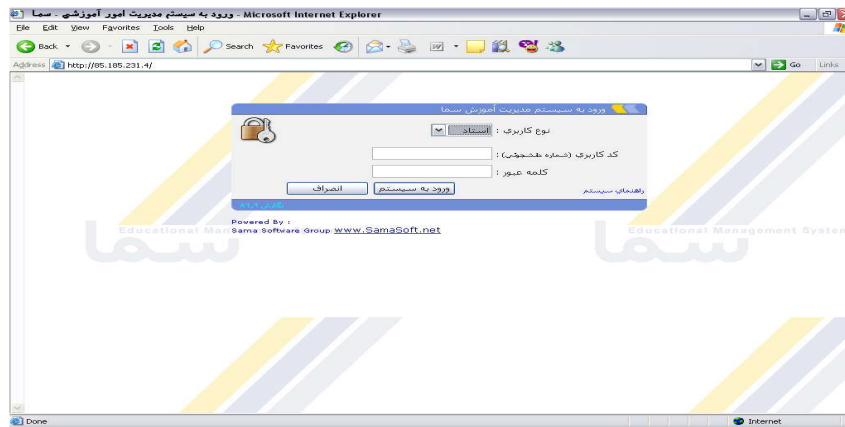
ورود به سیستم مدیریت امور آموزشی - سما - Microsoft Internet Explorer

File Edit View Favorites Tools Help

Back Search Favorites

Address http://85.185.231.4/ Go Links

ورود به سیستم مدیریت آموزش سما

نوع کاربری : استاد

کد کاربری (شماره دانشجویی) :

کلمه عبور :

راهنمای سیستم ورود به سیستم انصراف

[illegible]

Powered By :
Sama Software Group www.SamaSoft.net

Educational Ma

Educational Management System

Done Internet